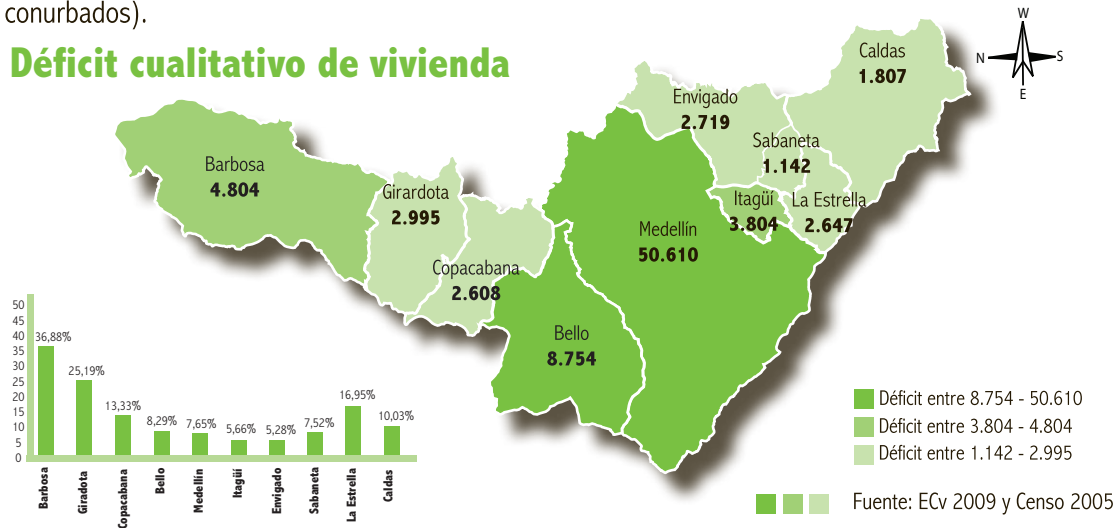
conurbados).

Déficit cualitativo de vivienda

W
N S
E

Caldas
1.807

Envigado
2.719

Sabaneta
1.142

Barbosa
4.804

Girardota
2.995

Itagüi
3.804

La Estrella
2.647

Medellín
50.610

Copacabana
2.608

Bello
8.754

| | Barbosa | Giradota | Copacabana | Bello | Medellín | Itagüi | Envigado | Sabaneta | La Estrella | Caldas |
|---|---|---|---|---|---|---|---|---|---|---|
| | 36,88% | 25,19% | 13,33% | 8,29% | 7,65% | 5,66% | 5,28% | 7,52% | 16,95% | 10,03% |

50
45
40
35
30
25
20
15
10
5
0

Déficit entre 8.754 - 50.610
Déficit entre 3.804 - 4.804
Déficit entre 1.142 - 2.995

Fuente: ECv 2009 y Censo 2005